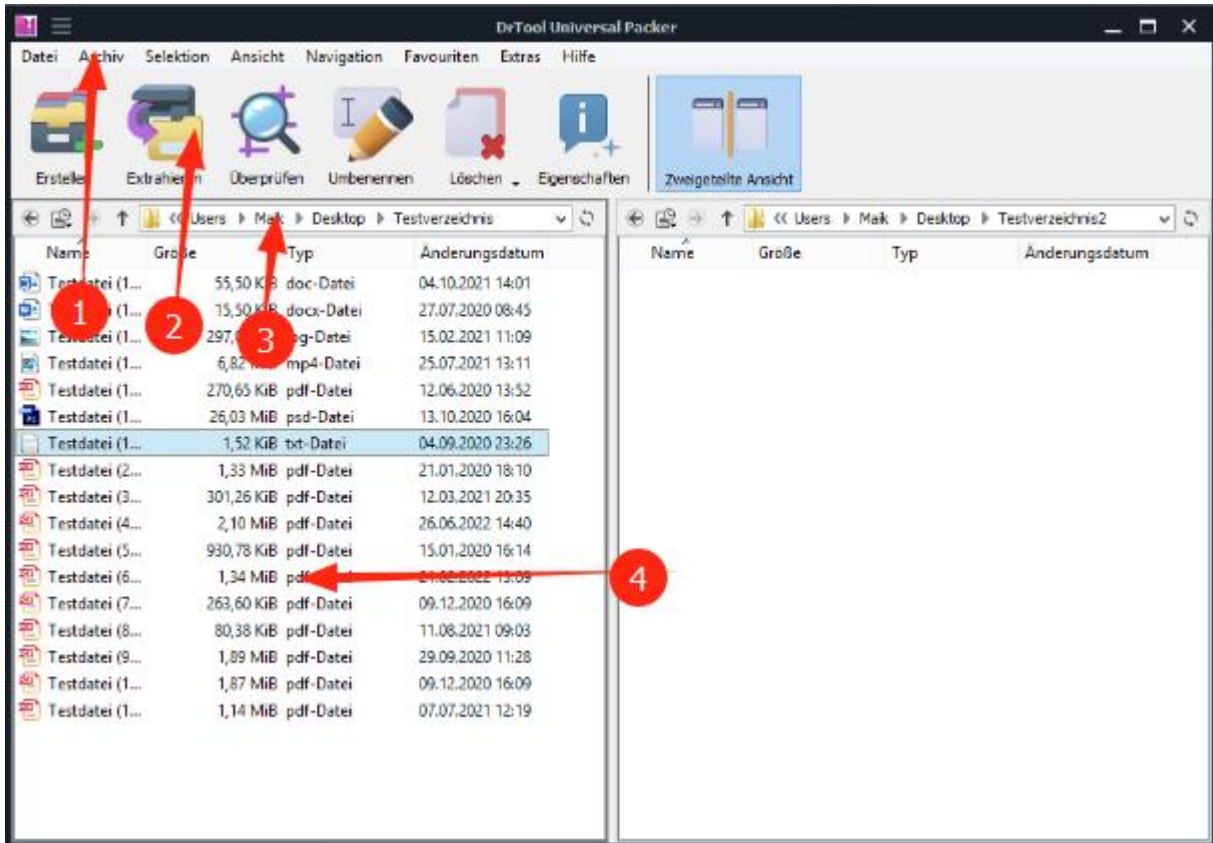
DrTool Universal Packer

Datei Archiv Selektion Ansicht Navigation Favouriten Extras Hilfe

Erstellen Extrahieren Überprüfen Umbenennen Löschen Eigenschaften Zweigeteilte Ansicht

« Users ▸ Maik ▸ Desktop ▸ Testverzeichnis

| Name | Größe | Typ | Änderungsdatum |
|---|---|---|---|
| Testdatei (1... | 55,50 KiB | doc-Datei | 04.10.2021 14:01 |
| Testdatei (1... | 15,50 KiB | docx-Datei | 27.07.2020 08:45 |
| Testdatei (1... | 297,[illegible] | jpg-Datei | 15.02.2021 11:09 |
| Testdatei (1... | 6,82 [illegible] | mp4-Datei | 25.07.2021 13:11 |
| Testdatei (1... | 270,65 KiB | pdf-Datei | 12.06.2020 13:52 |
| Testdatei (1... | 26,03 MiB | psd-Datei | 13.10.2020 16:04 |
| Testdatei (1... | 1,52 KiB | txt-Datei | 04.09.2020 23:26 |
| Testdatei (2... | 1,33 MiB | pdf-Datei | 21.01.2020 18:10 |
| Testdatei (3... | 301,26 KiB | pdf-Datei | 12.03.2021 20:35 |
| Testdatei (4... | 2,10 MiB | pdf-Datei | 26.06.2022 14:40 |
| Testdatei (5... | 930,78 KiB | pdf-Datei | 15.01.2020 16:14 |
| Testdatei (6... | 1,34 MiB | pdf-Datei | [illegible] |
| Testdatei (7... | 263,60 KiB | pdf-Datei | 09.12.2020 16:09 |
| Testdatei (8... | 80,38 KiB | pdf-Datei | 11.08.2021 09:03 |
| Testdatei (9... | 1,89 MiB | pdf-Datei | 29.09.2020 11:28 |
| Testdatei (1... | 1,87 MiB | pdf-Datei | 09.12.2020 16:09 |
| Testdatei (1... | 1,14 MiB | pdf-Datei | 07.07.2021 12:19 |

« Users ▸ Maik ▸ Desktop ▸ Testverzeichnis2

| Name | Größe | Typ | Änderungsdatum |
|---|---|---|---|

1 2 3 4